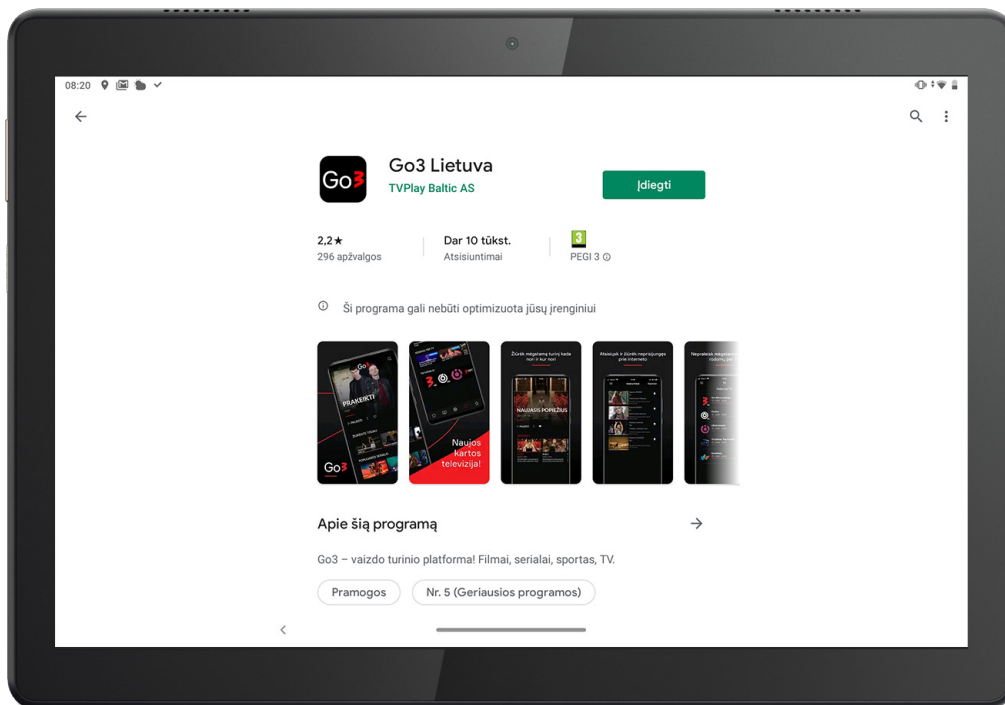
08:20

Go3

Go3 Lietuva
TVPlay Baltic AS

Įdiegti

2,2★
296 apžvalgos

Dar 10 tūkst.
Atsisiuntimai

3
PEGI 3

Ši programa gali nebūti optimizuota jūsų įrenginiui

PRAKEIKTI

Go3

Naujos kartos televizija!

Žiūrėk mėgstamą turinį kada nori ir kur nori!

NAUJASIS POPIEŽIUS

Atsisiųsk ir žiūrėk neprisijungęs prie interneto

Nepraleisk mėgstamų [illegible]

Apie šią programą

Go3 – vaizdo turinio platforma! Filmai, serialai, sportas, TV.

Pramogos

Nr. 5 (Geriausios programos)